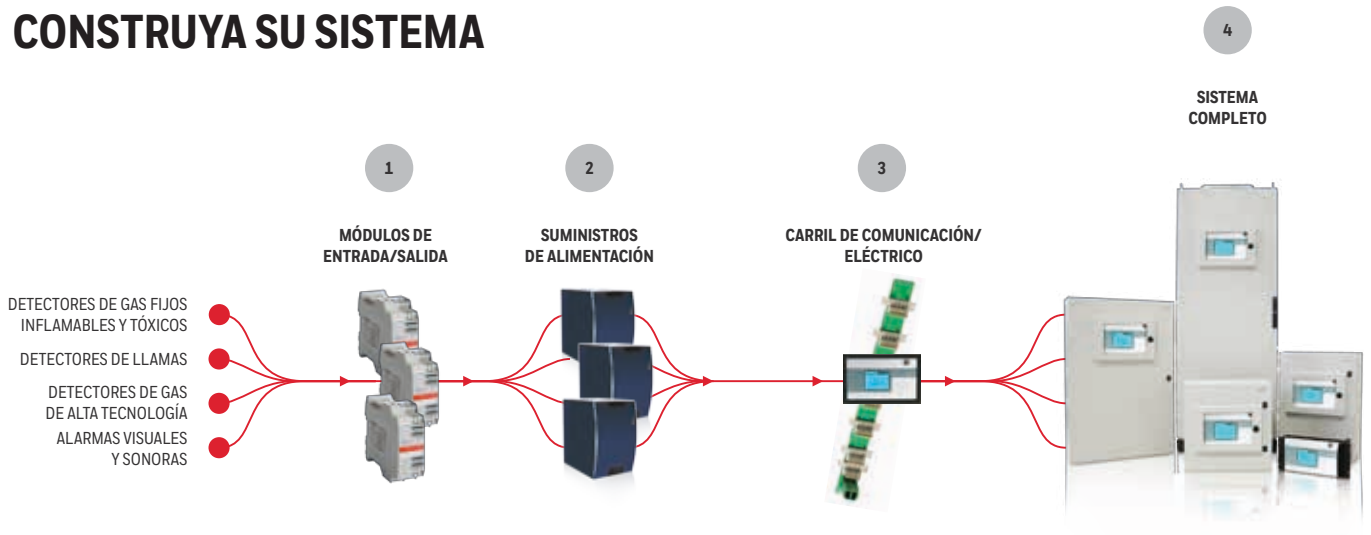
CONSTRUYA SU SISTEMA

4

SISTEMA COMPLETO

1

MÓDULOS DE ENTRADA/SALIDA

2

SUMINISTROS DE ALIMENTACIÓN

3

CARRIL DE COMUNICACIÓN/ ELÉCTRICO

DETECTORES DE GAS FIJOS INFLAMABLES Y TÓXICOS

DETECTORES DE LLAMAS

DETECTORES DE GAS DE ALTA TECNOLOGÍA

ALARMAS VISUALES Y SONORAS